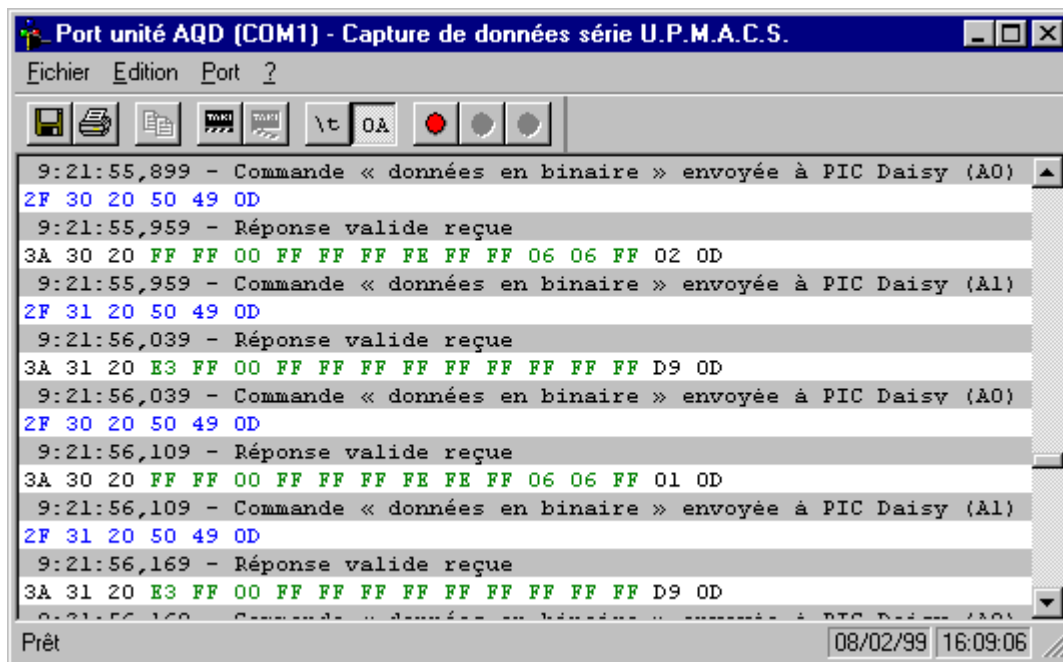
Port unité AQD (COM1) - Capture de données série U.P.M.A.C.S.

Fichier Edition Port ?

\t 0A

9:21:55,899 - Commande « données en binaire » envoyée à PIC Daisy (A0)
2F 30 20 50 49 0D
9:21:55,959 - Réponse valide reçue
3A 30 20 FF FF 00 FF FF FF FE FF FF 06 06 FF 02 0D
9:21:55,959 - Commande « données en binaire » envoyée à PIC Daisy (A1)
2F 31 20 50 49 0D
9:21:56,039 - Réponse valide reçue
3A 31 20 E3 FF 00 FF FF FF FF FF FF FF FF FF D9 0D
9:21:56,039 - Commande « données en binaire » envoyée à PIC Daisy (A0)
2F 30 20 50 49 0D
9:21:56,109 - Réponse valide reçue
3A 30 20 FF FF 00 FF FF FF FE FE FF 06 06 FF 01 0D
9:21:56,109 - Commande « données en binaire » envoyée à PIC Daisy (A1)
2F 31 20 50 49 0D
9:21:56,169 - Réponse valide reçue
3A 31 20 E3 FF 00 FF FF FF FF FF FF FF FF FF D9 0D
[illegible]

Prêt 08/02/99 16:09:06